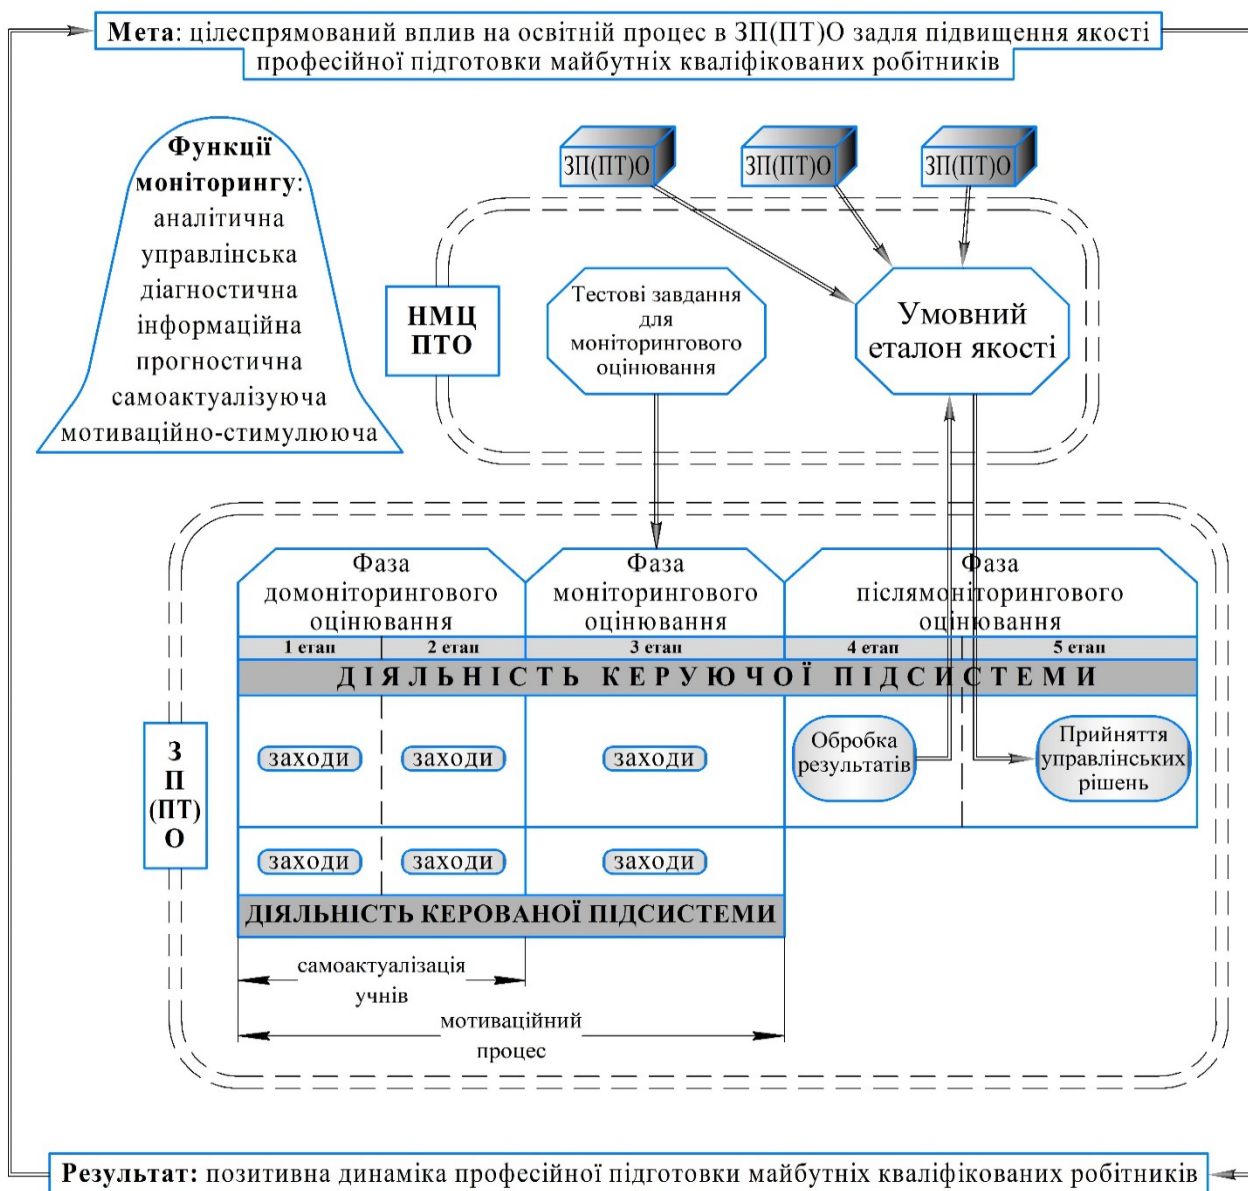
**Мета**: цілеспрямований вплив на освітній процес в ЗП(ПТ)О задля підвищення якості професійної підготовки майбутніх кваліфікованих робітників

**Функції моніторингу**:
аналітична
управлінська
діагностична
інформаційна
прогностична
самоактуалізуюча
мотиваційно-стимулююча

ЗП(ПТ)О
ЗП(ПТ)О
ЗП(ПТ)О

НМЦ ПТО

Тестові завдання для моніторингового оцінювання

Умовний еталон якості

Фаза домоніторингового оцінювання

Фаза моніторингового оцінювання

Фаза післямоніторингового оцінювання

| 1 етап | 2 етап | 3 етап | 4 етап | 5 етап |
|---|---|---|---|---|

ДІЯЛЬНІСТЬ КЕРУЮЧОЇ ПІДСИСТЕМИ

З П (ПТ) О

заходи
заходи
заходи
Обробка результатів
Прийняття управлінських рішень

заходи
заходи
заходи

ДІЯЛЬНІСТЬ КЕРОВАНОЇ ПІДСИСТЕМИ

самоактуалізація учнів

мотиваційний процес

**Результат:** позитивна динаміка професійної підготовки майбутніх кваліфікованих робітників